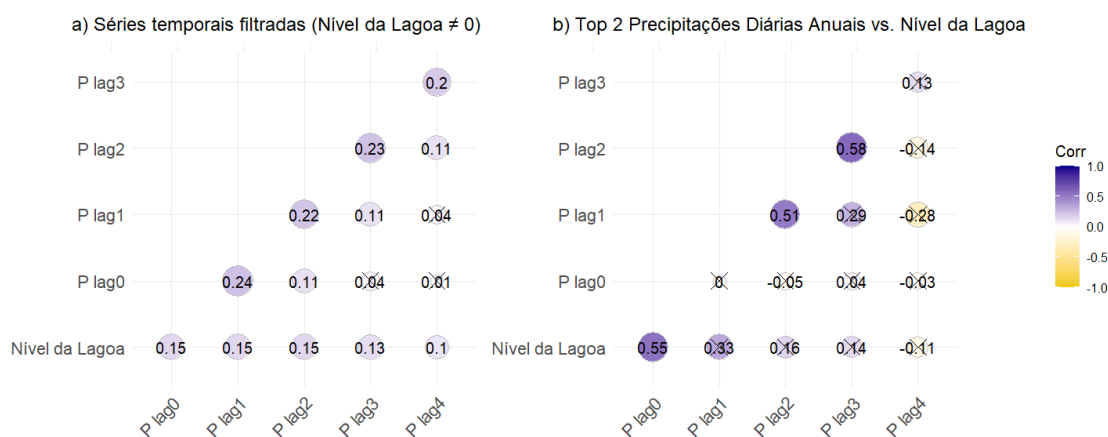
a) Séries temporais filtradas (Nível da Lagoa ≠ 0)

| | P lag0 | P lag1 | P lag2 | P lag3 | P lag4 |
|---|---|---|---|---|---|
| P lag3 | | | | | 0.2 |
| P lag2 | | | | 0.23 | 0.11 |
| P lag1 | | | 0.22 | 0.11 | 0.04 |
| P lag0 | | 0.24 | 0.11 | 0.04 | 0.01 |
| Nível da Lagoa | 0.15 | 0.15 | 0.15 | 0.13 | 0.1 |

b) Top 2 Precipitações Diárias Anuais vs. Nível da Lagoa

| | P lag0 | P lag1 | P lag2 | P lag3 | P lag4 |
|---|---|---|---|---|---|
| P lag3 | | | | | 0.13 |
| P lag2 | | | | 0.58 | -0.14 |
| P lag1 | | | 0.51 | 0.29 | -0.28 |
| P lag0 | | 0 | -0.05 | 0.04 | -0.03 |
| Nível da Lagoa | 0.55 | 0.33 | 0.16 | 0.14 | -0.11 |

Corr
1.0
0.5
0.0
-0.5
-1.0